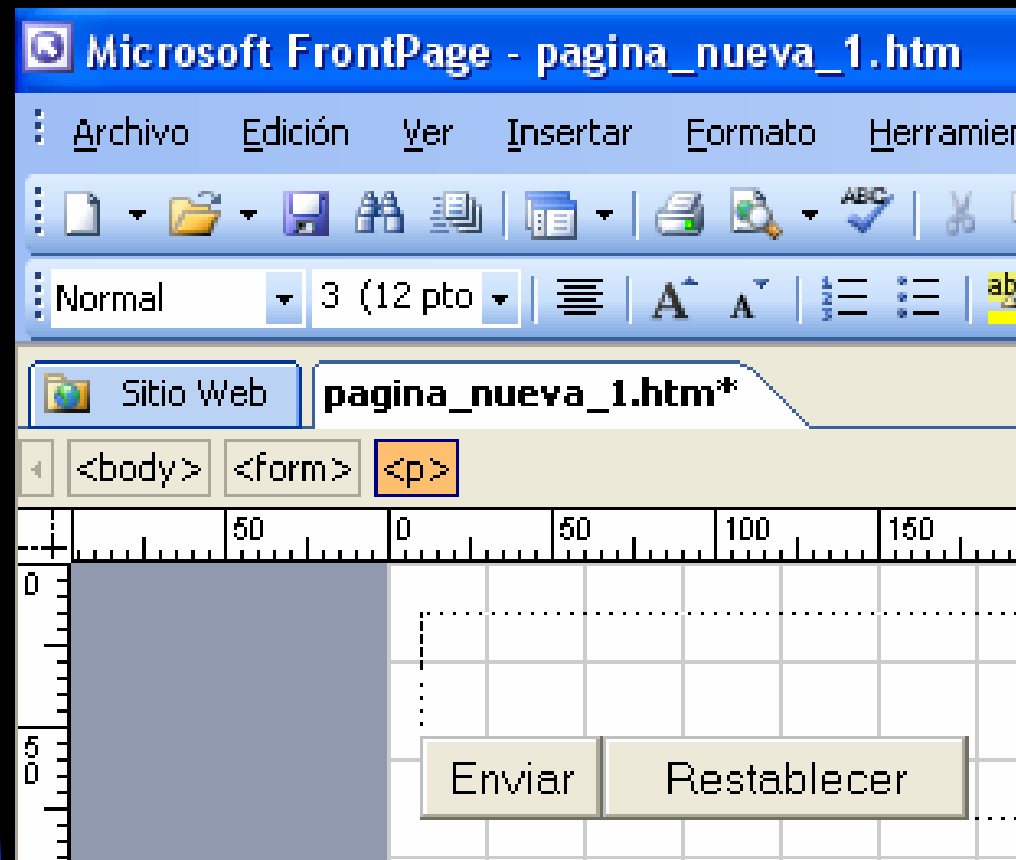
Microsoft FrontPage - pagina_nueva_1.htm

Archivo Edición Ver Insertar Formato Herramien

Normal 3 (12 pto

Sitio Web pagina_nueva_1.htm*

<body> <form> <p>

50 0 50 100 150

0

50

Enviar Restablecer